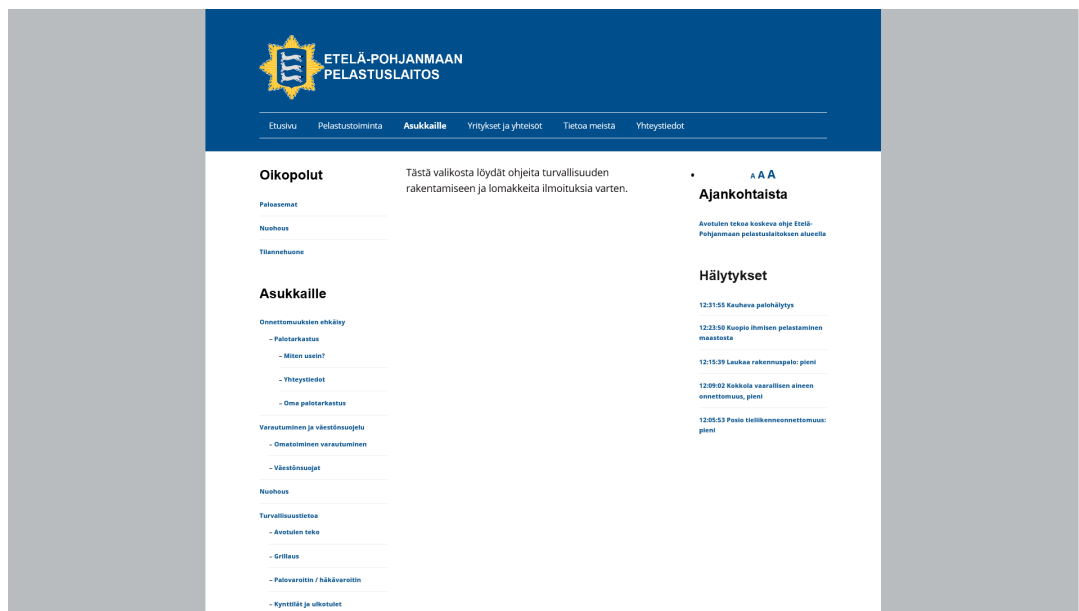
ETELÄ-POHJANMAAN PELASTUSLAITOS

Etusivu Pelastustoiminta Asukkaille Yritykset ja yhteisöt Tietoa meistä Yhteystiedot

Oikopolut

Paloasemat

Nuohous

Tilannehuone

Asukkaille

Onnettomuuksien ehkäisy

– Palotarkastus

– Miten usein?

– Yhteystiedot

– Oma palotarkastus

Varautuminen ja väestönsuojelu

– Omatoiminen varautuminen

– Väestönsuojat

Nuohous

Turvallisuustietoa

– Avotulen teko

– Grillaus

– Palovaroitin / häkävaroitin

– Kynttilät ja ulkotulet

Tästä valikosta löydät ohjeita turvallisuuden rakentamiseen ja lomakkeita ilmoituksia varten.

A A A

Ajankohtaista

Avotulen tekoa koskeva ohje Etelä-Pohjanmaan pelastuslaitoksen alueella

Hälytykset

12:31:55 Kauhava palohälytys

12:23:50 Kuopio ihmisen pelastaminen maastosta

12:15:39 Laukaa rakennuspalo: pieni

12:09:02 Kokkola vaarallisen aineen onnettomuus, pieni

12:05:53 Posio tieliikenneonnettomuus: pieni